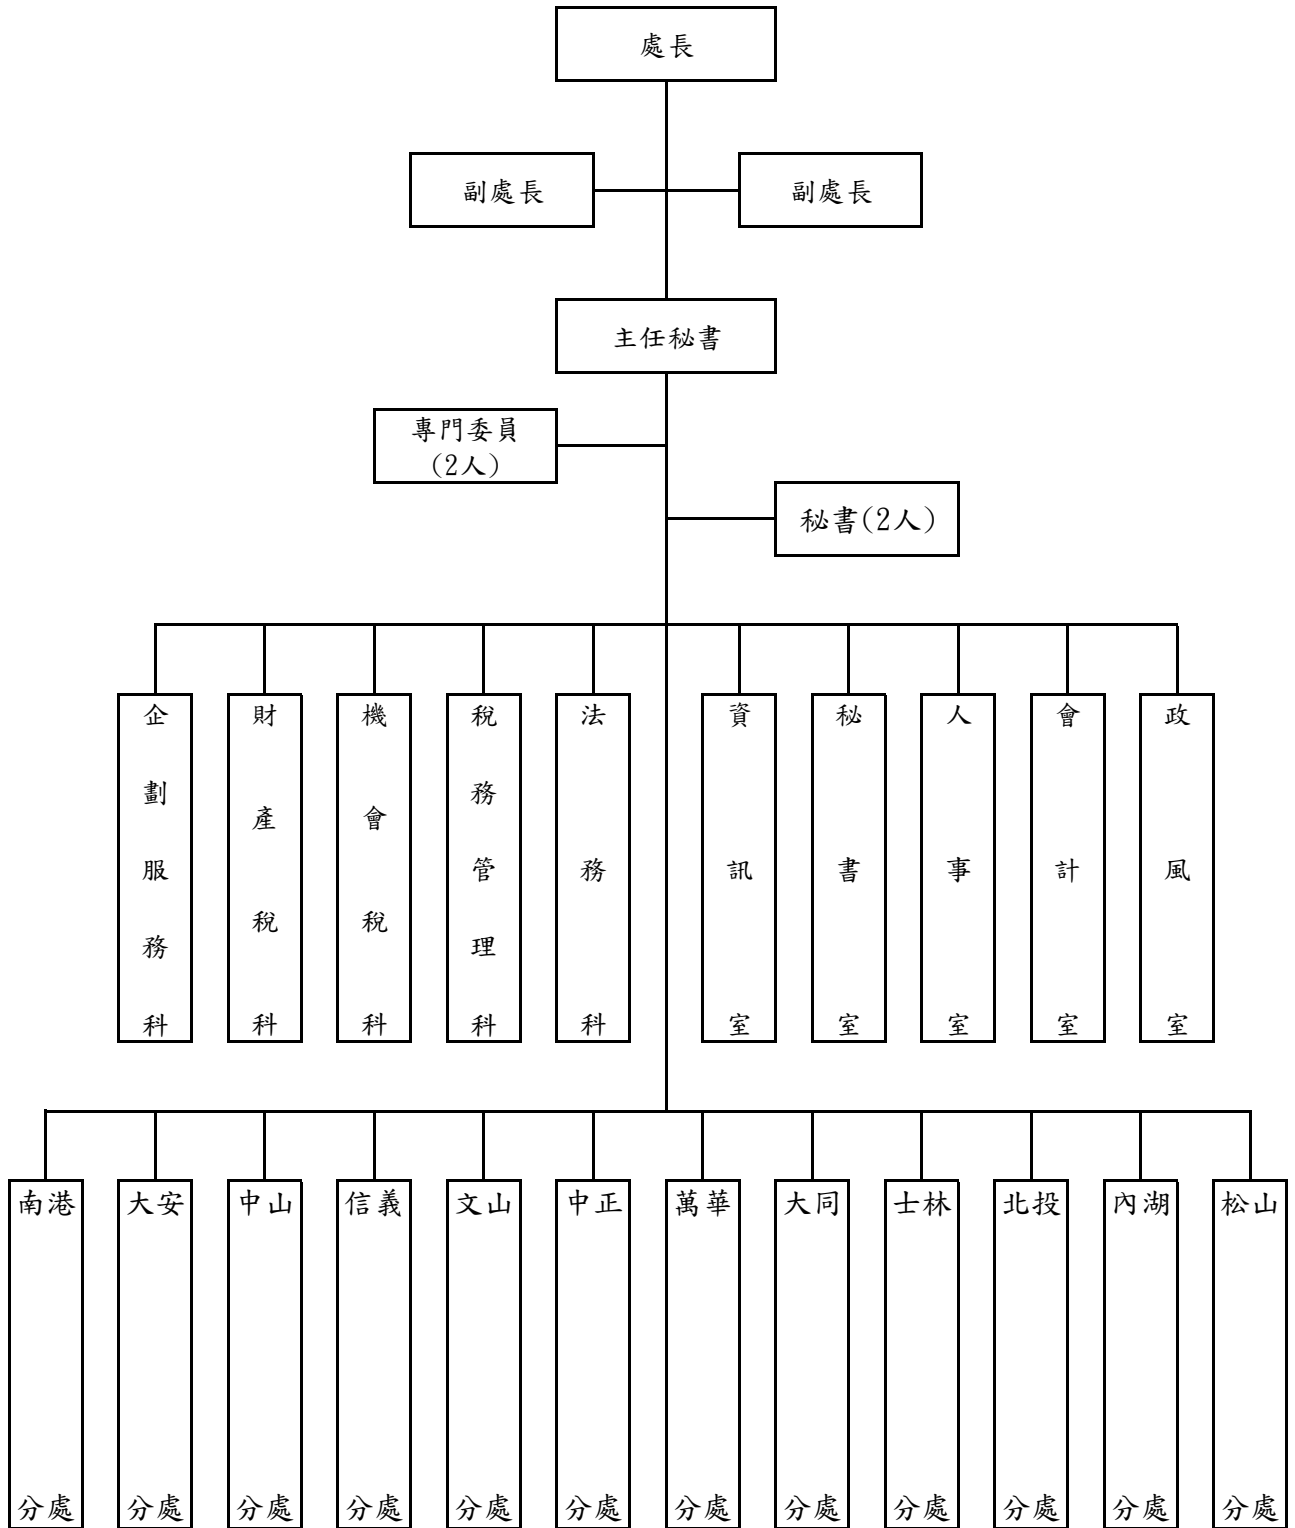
處長

副處長

副處長

主任秘書

專門委員
(2人)

秘書(2人)

企劃服務科

財產稅科

機會稅科

稅務管理科

法務科

資訊室

秘書室

人事室

會計室

政風室

南港分處

大安分處

中山分處

信義分處

文山分處

中正分處

萬華分處

大同分處

士林分處

北投分處

內湖分處

松山分處